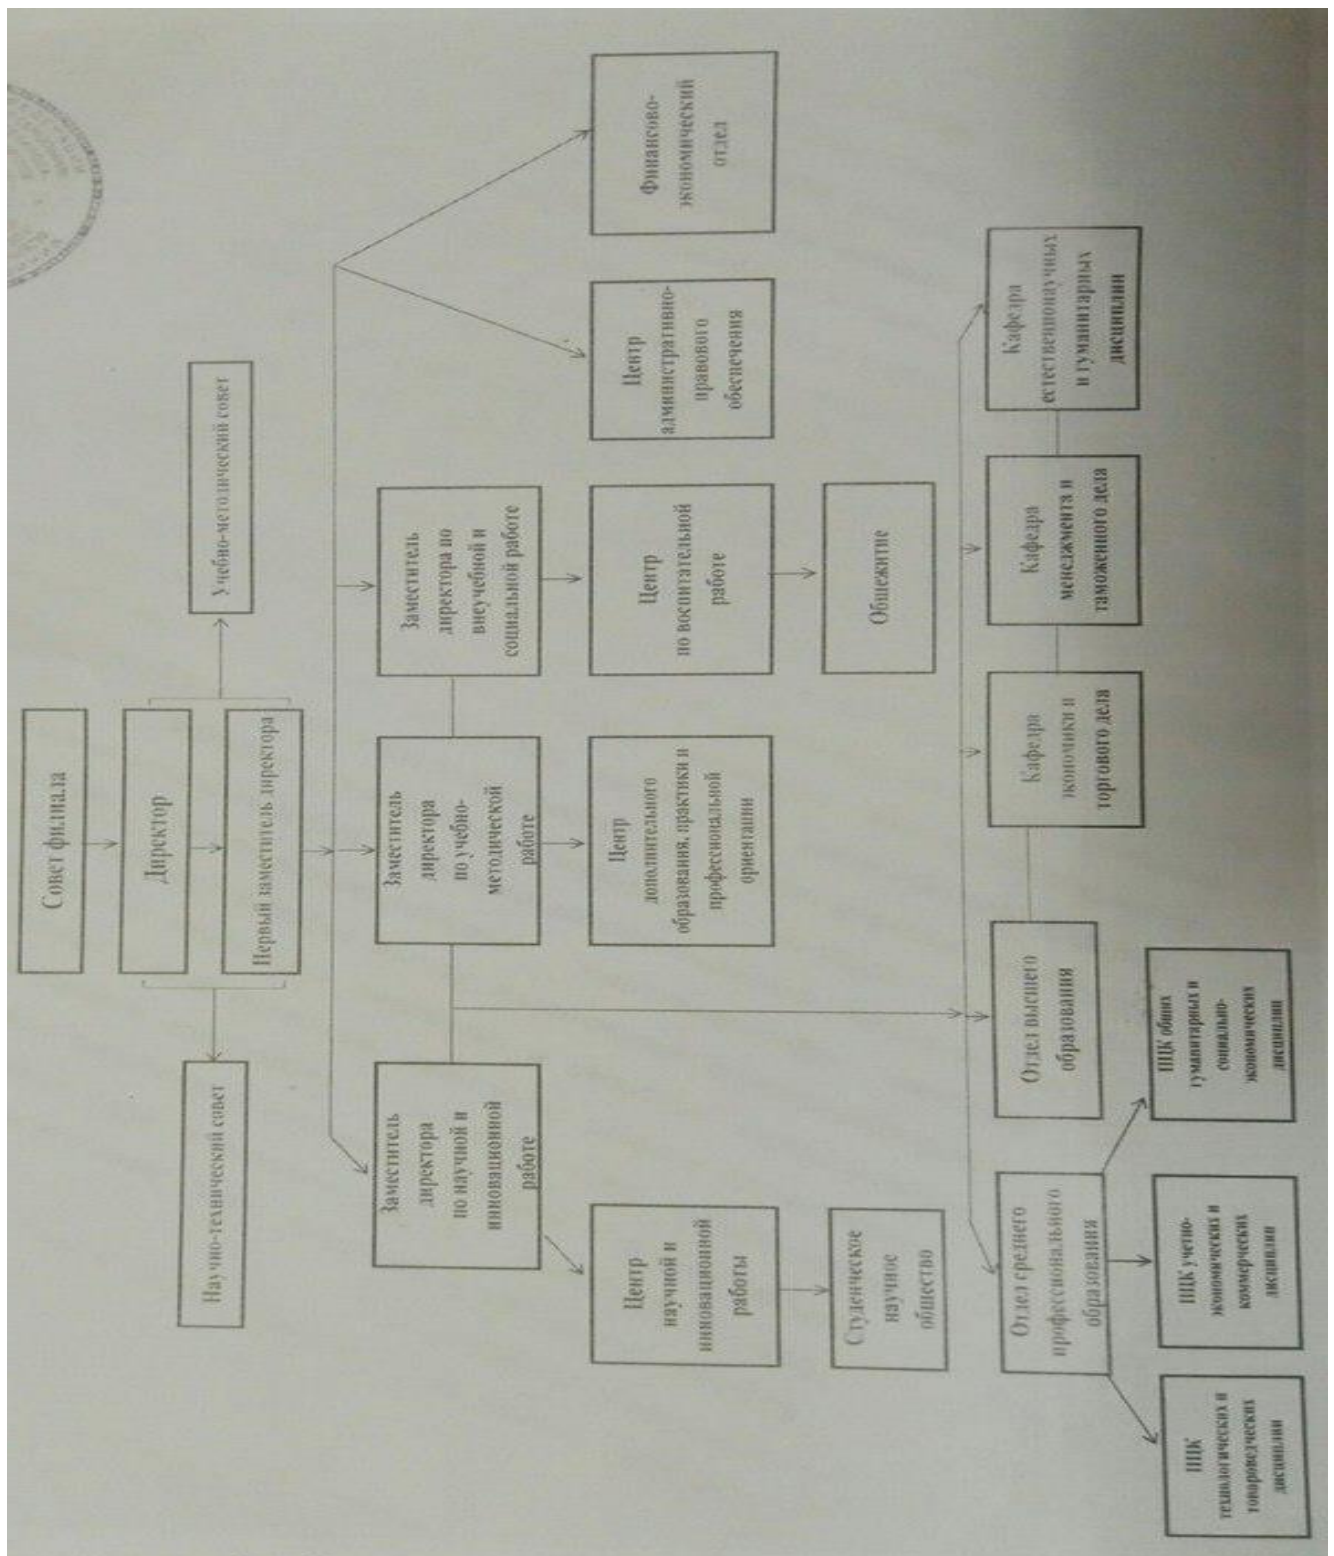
Совет филиала

Директор

Первый заместитель директора

Научно-технический совет

Учебно-методический совет

Заместитель директора по научной и инновационной работе

Заместитель директора по учебно-методической работе

Заместитель директора по внеучебной и социальной работе

Центр административно-правового обеспечения

Финансово-экономический отдел

Центр научной и инновационной работы

Центр дополнительного образования, практики и профессиональной ориентации

Центр по воспитательной работе

Студенческое научное общество

Общежитие

Отдел среднего профессионального образования

Отдел высшего образования

Кафедра экономики и торгового дела

Кафедра менеджмента и таможенного дела

Кафедра естественнонаучных и гуманитарных дисциплин

ПЦК технологических и товароведческих дисциплин

ПЦК учетно-экономических и коммерческих дисциплин

ПЦК общих гуманитарных и социально-экономических дисциплин